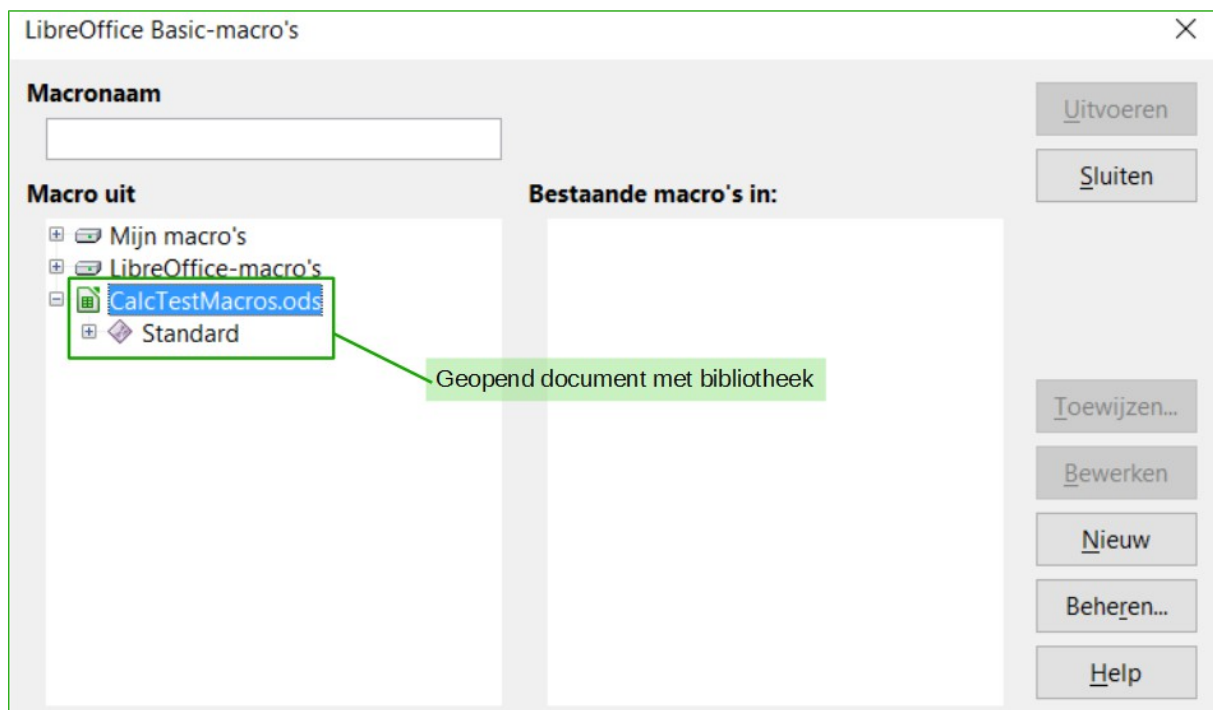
LibreOffice Basic-macro's

Macronaam

Macro uit

Mijn macro's
LibreOffice-macro's
CalcTestMacros.ods
Standard

Bestaande macro's in:

Geopend document met bibliotheek

Uitvoeren
Sluiten
Toewijzen...
Bewerken
Nieuw
Beheren...
Help